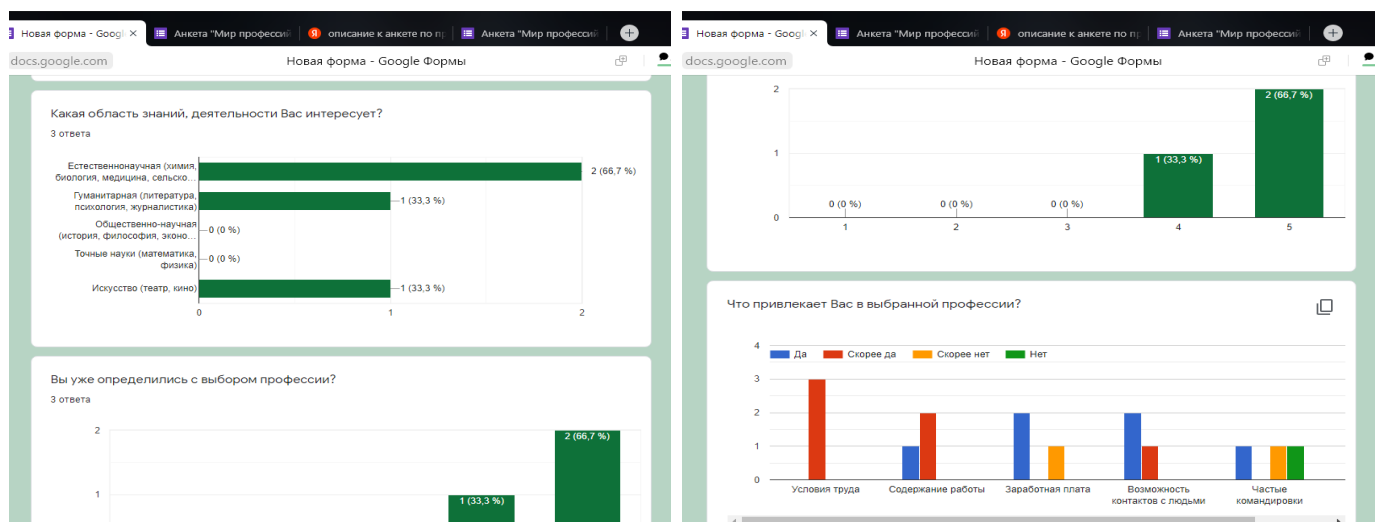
Новая форма - Googl ×
Анкета "Мир профессий
описание к анкете по пр
Анкета "Мир профессий
docs.google.com
Новая форма - Google Формы

Какая область знаний, деятельности Вас интересует?
3 ответа

Естественнонаучная (химия, биология, медицина, сельско... — 2 (66,7 %)
Гуманитарная (литература, психология, журналистика) — 1 (33,3 %)
Общественно-научная (история, философия, эконо... — 0 (0 %)
Точные науки (математика, физика) — 0 (0 %)
Искусство (театр, кино) — 1 (33,3 %)
0
1
2

Вы уже определились с выбором профессии?
3 ответа

2
1
2 (66,7 %)
1 (33,3 %)

Новая форма - Googl ×
Анкета "Мир профессий
описание к анкете по пр
Анкета "Мир профессий
docs.google.com
Новая форма - Google Формы

2
1
0
0 (0 %)
0 (0 %)
0 (0 %)
1 (33,3 %)
2 (66,7 %)
1
2
3
4
5

Что привлекает Вас в выбранной профессии?

4
3
2
1
0
Да
Скорее да
Скорее нет
Нет
Условия труда
Содержание работы
Заработная плата
Возможность контактов с людьми
Частые командировки